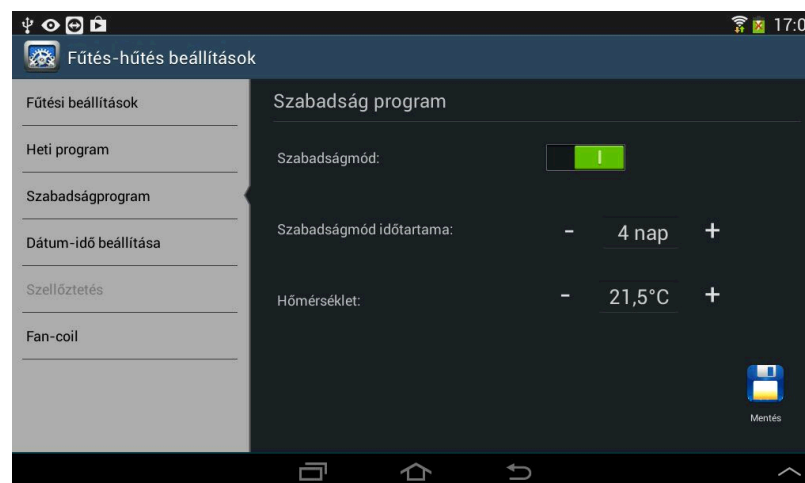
17:0

Fűtés-hűtés beállítások

Fűtési beállítások

Heti program

Szabadságprogram

Dátum-idő beállítása

Szellőztetés

Fan-coil

Szabadság program

Szabadságmód:

I

Szabadságmód időtartama:

-

4 nap

+

Hőmérséklet:

-

21,5°C

+

Mentés